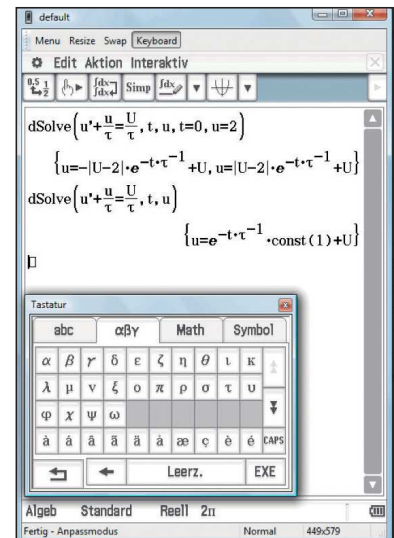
default

Menu Resize Swap Keyboard

Edit Aktion Interaktiv

Simp

dSolve$\left(u'+\frac{u}{\tau}=\frac{U}{\tau}, t, u, t=0, u=2\right)$

$\left\{u=-|U-2|\cdot e^{-t\cdot\tau^{-1}}+U, u=|U-2|\cdot e^{-t\cdot\tau^{-1}}+U\right\}$

dSolve$\left(u'+\frac{u}{\tau}=\frac{U}{\tau}, t, u\right)$

$\left\{u=e^{-t\cdot\tau^{-1}}\cdot\text{const}(1)+U\right\}$

Tastatur

| abc | αβγ | Math | Symbol |
|---|---|---|---|

| α | β | γ | δ | ε | ζ | η | θ | ι | κ |
|---|---|---|---|---|---|---|---|---|---|
| λ | μ | ν | ξ | ο | π | ρ | σ | τ | υ |
| φ | χ | ψ | ω | | | | | | |
| à | á | â | ã | ä | å | æ | ç | è | é |

CAPS

← Leerz. EXE

Algeb Standard Reell 2π

Fertig - Anpassmodus Normal 449x579